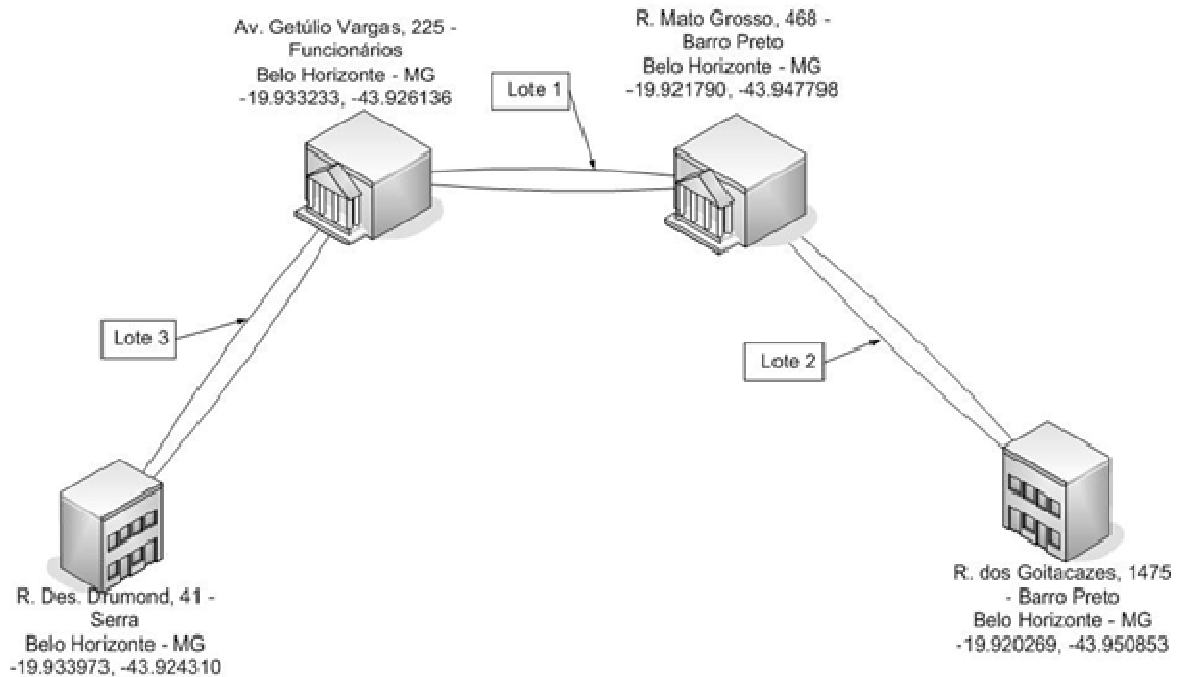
Av. Getúlio Vargas, 225 - Funcionários
Belo Horizonte - MG
-19.933233, -43.926136

R. Mato Grosso, 468 - Barro Preto
Belo Horizonte - MG
-19.921790, -43.947798

Lote 1

Lote 3

Lote 2

R. Des. Drumond, 41 - Serra
Belo Horizonte - MG
-19.933973, -43.924310

R. dos Goitacazes, 1475 - Barro Preto
Belo Horizonte - MG
-19.920269, -43.950853